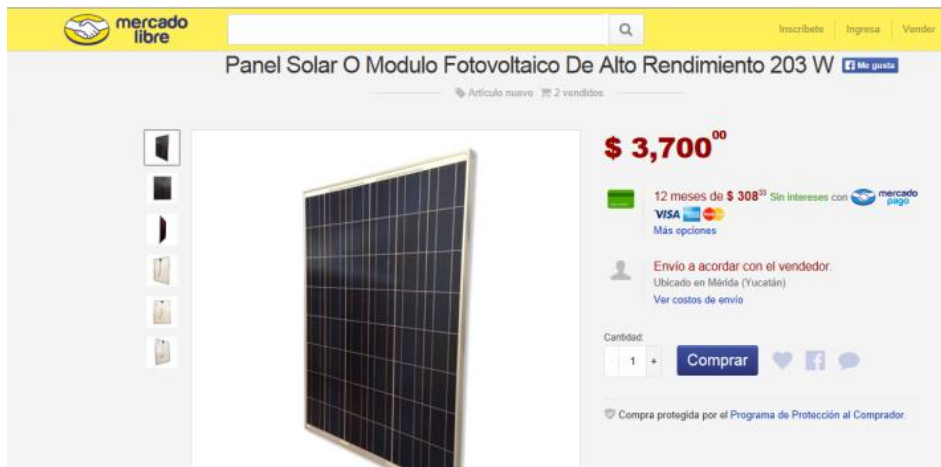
mercado libre

Inscríbete | Ingresa | Vender

Panel Solar O Modulo Fotovoltaico De Alto Rendimiento 203 W Me gusta

Artículo nuevo 2 vendidos

$ 3,700$^{00}$

12 meses de $ 308$^{33}$ Sin intereses con mercado pago

VISA

Más opciones

Envío a acordar con el vendedor.

Ubicado en Mérida (Yucatán)

Ver costos de envío

Cantidad:

- 1 +

Comprar

Compra protegida por el Programa de Protección al Comprador.